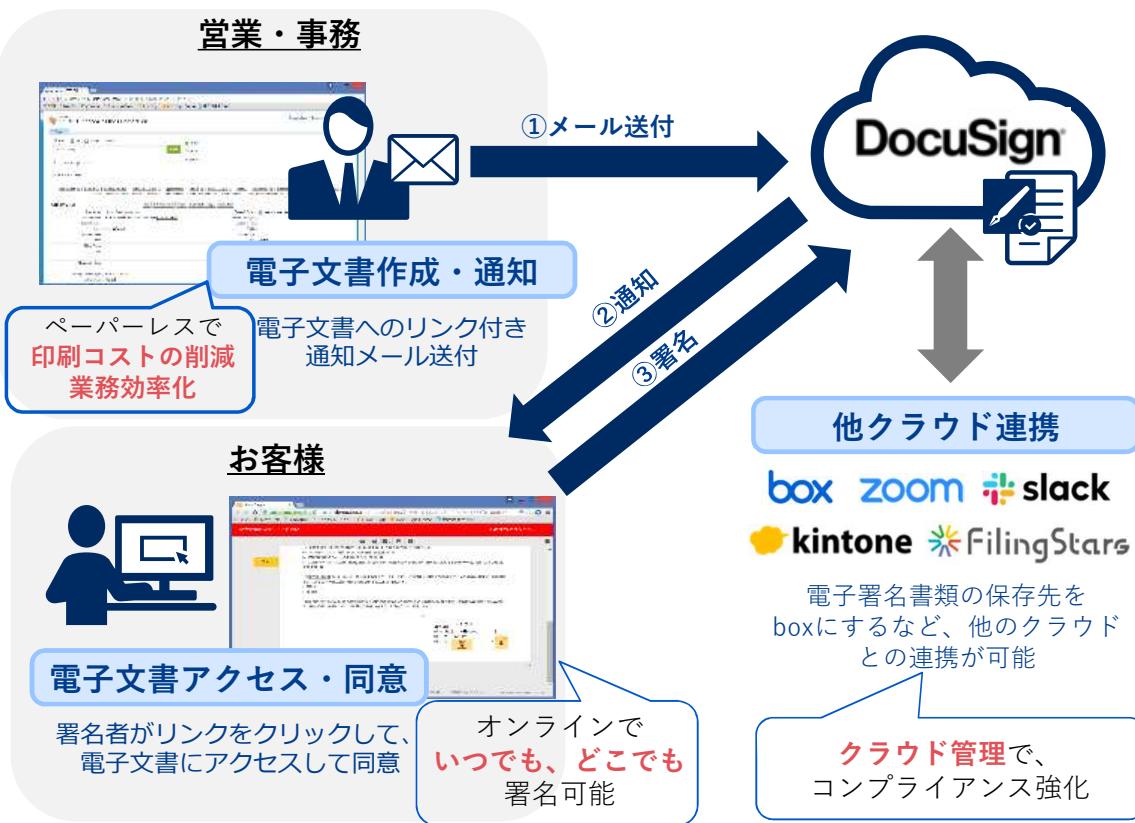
営業・事務

①メール送付

DocuSign

電子文書作成・通知

ペーパーレスで
印刷コストの削減
業務効率化

電子文書へのリンク付き
通知メール送付

②通知

③署名

他クラウド連携

box zoom slack
kintone FilingStars

電子署名書類の保存先を
boxにするなど、他のクラウド
との連携が可能

お客様

電子文書アクセス・同意

署名者がリンクをクリックして、
電子文書にアクセスして同意

オンラインで
いつでも、どこでも
署名可能

クラウド管理で、
コンプライアンス強化